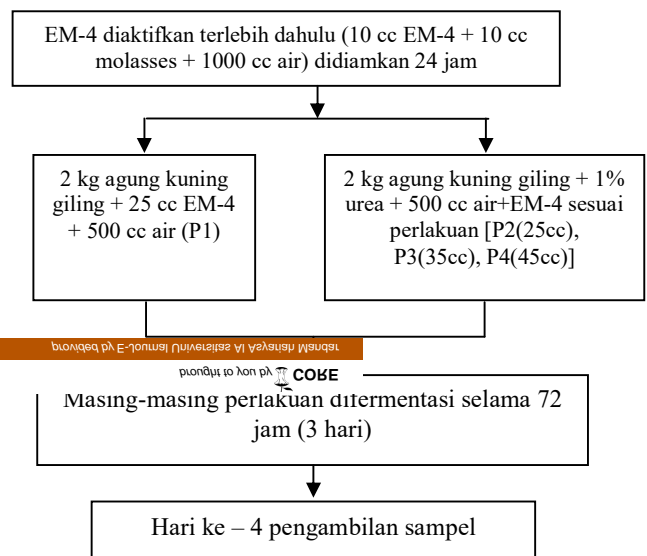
EM-4 diaktifkan terlebih dahulu (10 cc EM-4 + 10 cc molasses + 1000 cc air) didiamkan 24 jam

2 kg agung kuning giling + 25 cc EM-4 + 500 cc air (P1)

2 kg agung kuning giling + 1% urea + 500 cc air+EM-4 sesuai perlakuan [P2(25cc), P3(35cc), P4(45cc)]

provided by E-Journal Universitas Al Asyariah Mandar

brought to you by CORE

Masing-masing perlakuan difermentasi selama 72 jam (3 hari)

Hari ke – 4 pengambilan sampel